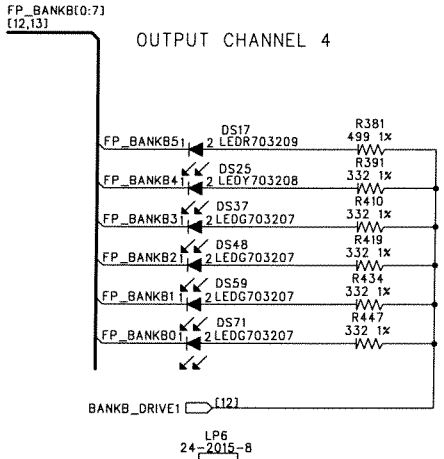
FP_BANKB[0:7]
[12,13]

OUTPUT CHANNEL 4

FP_BANKB5 1 2 DS17 LEDR703209 R381 499 1%

FP_BANKB4 1 2 DS25 LEDY703208 R391 332 1%

FP_BANKB3 1 2 DS37 LEDG703207 R410 332 1%

FP_BANKB2 1 2 DS48 LEDG703207 R419 332 1%

FP_BANKB1 1 2 DS59 LEDG703207 R434 332 1%

FP_BANKB0 1 2 DS71 LEDG703207 R447 332 1%

BANKB_DRIVE1 [12]

LP6
24-2015-8